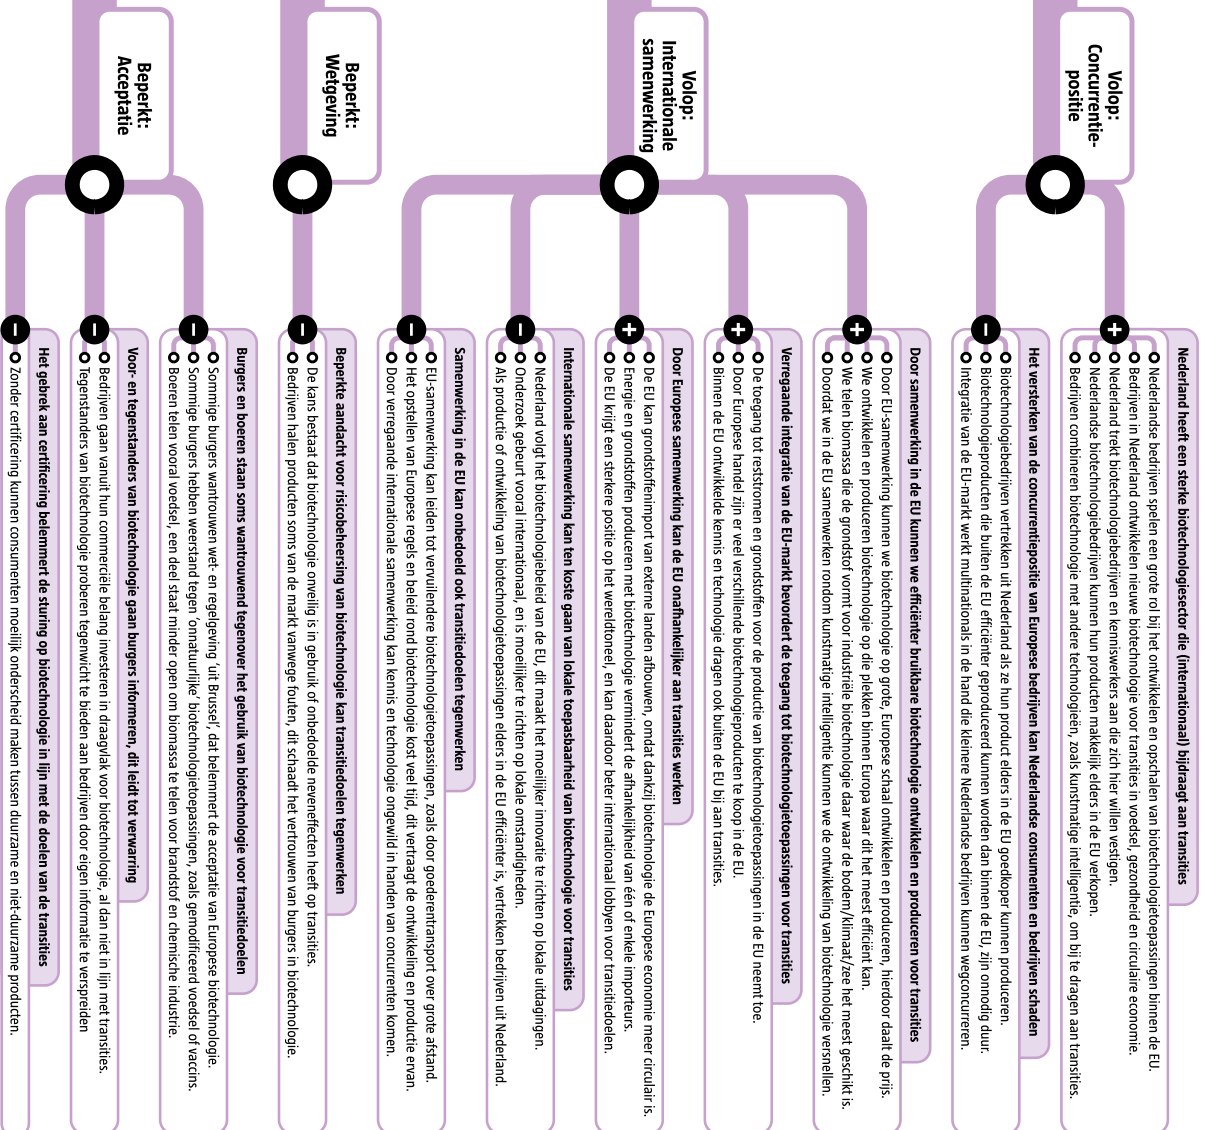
Volop: Concurrentiepositie

Nederland heeft een sterke biotechnologiesector die (internationaal) bijdraagt aan transities
Nederlandse bedrijven spelen een grote rol bij het ontwikkelen en opschalen van biotechnologietoepassingen binnen de EU.
Bedrijven in Nederland ontwikkelen nieuwe biotechnologie voor transities in voedsel, gezondheid en circulaire economie.
Nederland trekt biotechnologiebedrijven en kenniswerkers aan die zich hier willen vestigen.
Nederlandse biotechnologiebedrijven kunnen hun producten makkelijk elders in de EU verkopen.
Bedrijven combineren biotechnologie met andere technologieën, zoals kunstmatige intelligentie, om bij te dragen aan transities.

Het versterken van de concurrentiepositie van Europese bedrijven kan Nederlandse consumenten en bedrijven schaden
Biotechnologiebedrijven vertrekken uit Nederland als ze hun product elders in de EU goedkoper kunnen produceren.
Biotechnologieproducten die buiten de EU efficiënter geproduceerd kunnen worden dan binnen de EU, zijn onnodig duur.
Integratie van de EU-markt werkt multinationals in de hand die kleinere Nederlandse bedrijven kunnen wegconcurreren.

Volop: Internationale samenwerking

Door samenwerking in de EU kunnen we efficiënter bruikbare biotechnologie ontwikkelen en produceren voor transities
Door EU-samenwerking kunnen we biotechnologie op grote, Europese schaal ontwikkelen en produceren, hierdoor daalt de prijs.
We ontwikkelen en produceren biotechnologie op die plekken binnen Europa waar dit het meest efficiënt kan.
We telen biomassa die de grondstof vormt voor industriële biotechnologie daar waar de bodem/klimaat/zee het meest geschikt is.
Doordat we in de EU samenwerken rondom kunstmatige intelligentie kunnen we de ontwikkeling van biotechnologie versnellen.

Verregaande integratie van de EU-markt bevordert de toegang tot biotechnologietoepassingen voor transities
De toegang tot reststromen en grondstoffen voor de productie van biotechnologietoepassingen in de EU neemt toe.
Door Europese handel zijn er veel verschillende biotechnologieproducten te koop in de EU.
Binnen de EU ontwikkelde kennis en technologie dragen ook buiten de EU bij aan transities.

Door Europese samenwerking kan de EU onafhankelijker aan transities werken
De EU kan grondstoffenimport van externe landen afbouwen, omdat dankzij biotechnologie de Europese economie meer circulair is.
Energie en grondstoffen produceren met biotechnologie vermindert de afhankelijkheid van één of enkele importeurs.
De EU krijgt een sterkere positie op het wereldtoneel, en kan daardoor beter internationaal lobbyen voor transitiedoelen.

Internationale samenwerking kan ten koste gaan van lokale toepasbaarheid van biotechnologie voor transities
Nederland volgt het biotechnologiebeleid van de EU, dit maakt het moeilijker innovatie te richten op lokale uitdagingen.
Onderzoek gebeurt vooral internationaal, en is moeilijker te richten op lokale omstandigheden.
Als productie of ontwikkeling van biotechnologietoepassingen elders in de EU efficiënter is, vertrekken bedrijven uit Nederland.

Samenwerking in de EU kan onbedoeld ook transitiedoelen tegenwerken
EU-samenwerking kan leiden tot vervuilendere biotechnologietoepassingen, zoals door goederentransport over grote afstand.
Het opstellen van Europese regels en beleid rond biotechnologie kost veel tijd, dit vertraagt de ontwikkeling en productie ervan.
Door verregaande internationale samenwerking kan kennis en technologie ongewild in handen van concurrenten komen.

Beperkt: Wetgeving

Beperkte aandacht voor risicobeheersing van biotechnologie kan transitiedoelen tegenwerken
De kans bestaat dat biotechnologie onveilig is in gebruik of onbedoelde neveneffecten heeft op transities.
Bedrijven halen producten soms van de markt vanwege fouten, dit schaadt het vertrouwen van burgers in biotechnologie.

Beperkt: Acceptatie

Burgers en boeren staan soms wantrouwend tegenover het gebruik van biotechnologie voor transitiedoelen
Sommige burgers wantrouwen wet- en regelgeving 'uit Brussel', dat belemmert de acceptatie van Europese biotechnologie.
Sommige burgers hebben weerstand tegen 'onnatuurlijke' biotechnologietoepassingen, zoals genmodificeerd voedsel of vaccins.
Boeren telen vooral voedsel, een deel staat minder open om biomassa te telen voor brandstof en chemische industrie.

Voor- en tegenstanders van biotechnologie gaan burgers informeren, dit leidt tot verwarring
Bedrijven gaan vanuit hun commerciële belang investeren in draagvlak voor biotechnologie, al dan niet in lijn met transities.
Tegenstanders van biotechnologie proberen tegenwicht te bieden aan bedrijven door eigen informatie te verspreiden

Het gebrek aan certificering belemmert de sturing op biotechnologie in lijn met de doelen van de transities
Zonder certificering kunnen consumenten moeilijk onderscheid maken tussen duurzame en niet-duurzame producten.